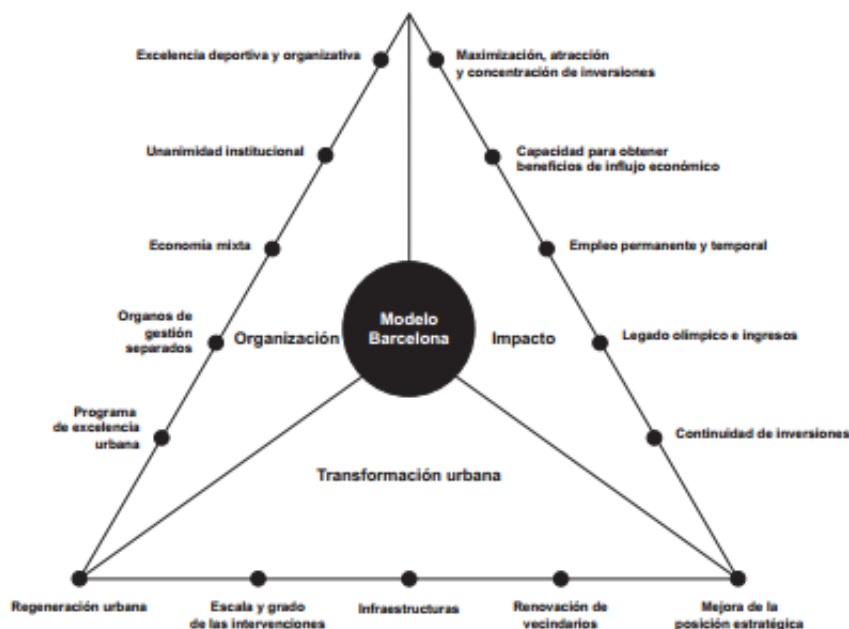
Excelencia deportiva y organizativa

Unanimidad institucional

Economía mixta

Organos de gestión separados

Programa de excelencia urbana

Maximización, atracción y concentración de inversiones

Capacidad para obtener beneficios de influjo económico

Empleo permanente y temporal

Legado olímpico e ingresos

Continuidad de inversiones

Organización

Modelo Barcelona

Impacto

Transformación urbana

Regeneración urbana

Escala y grado de las intervenciones

Infraestructuras

Renovación de vecindarios

Mejora de la posición estratégica